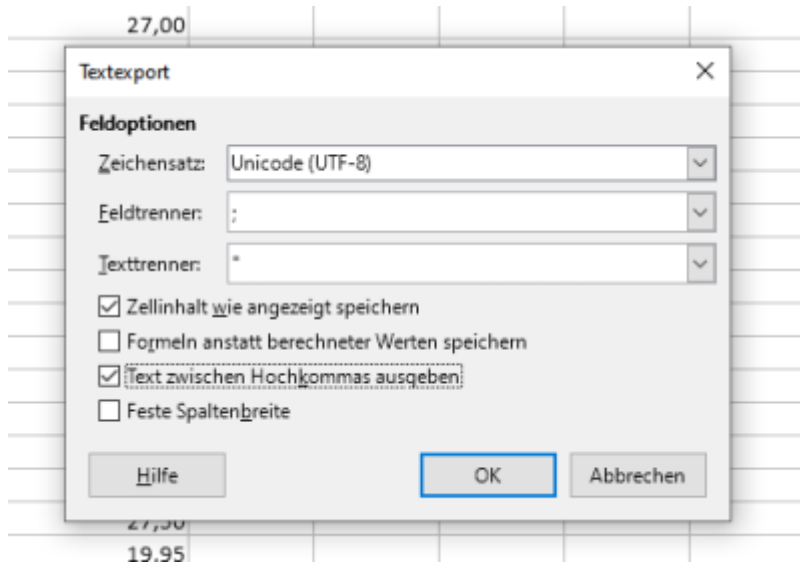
27,00

Textexport

×

Feldoptionen

Zeichensatz: Unicode (UTF-8)

Feldtrenner: ;

Texttrenner: "

☑ Zellinhalt wie angezeigt speichern

☐ Formeln anstatt berechneter Werten speichern

☑ Text zwischen Hochkommas ausgeben

☐ Feste Spaltenbreite

Hilfe

OK

Abbrechen

27,50

19,95